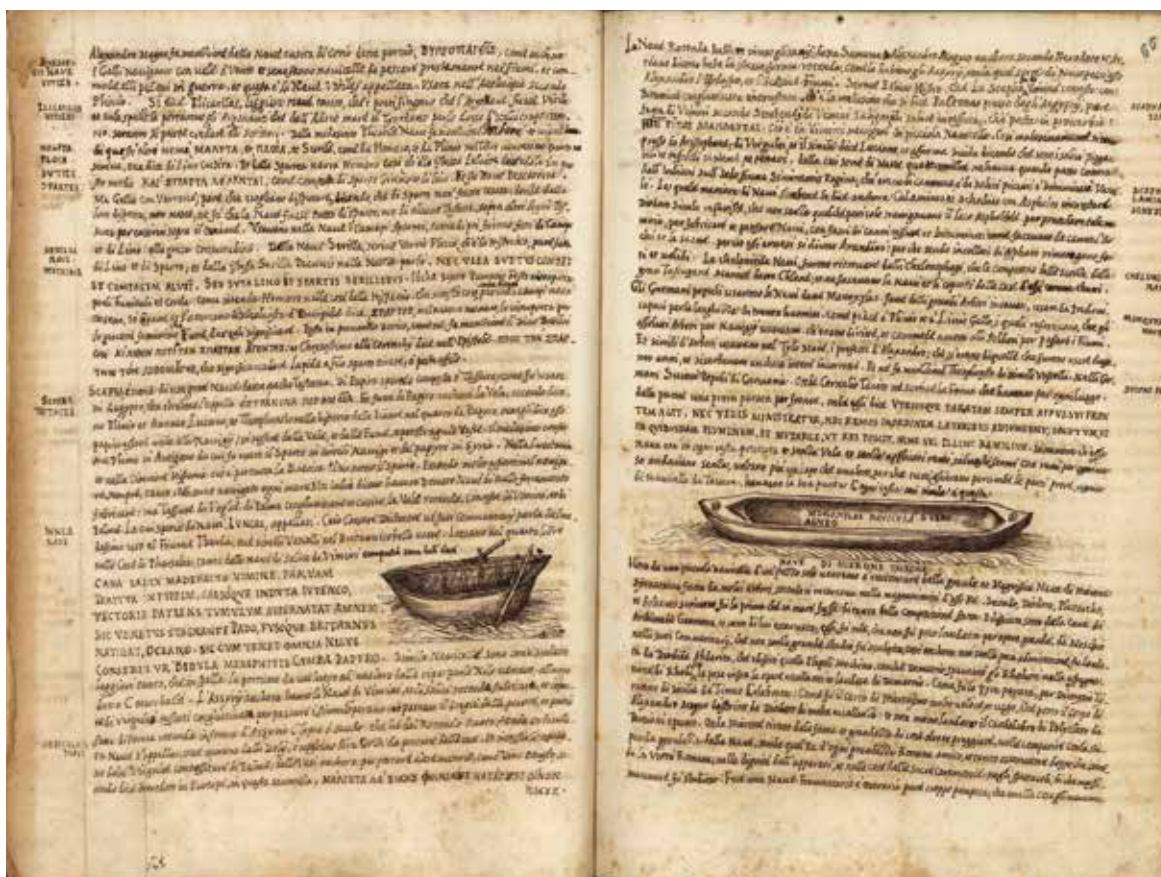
Alexandro Magno fa mentione della Naue tessuta di vimini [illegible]

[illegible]

CANA SALIX MADEFACTO VIMINE PARVAM
TEXITUR IN PUPPIM, CAESOQUE INDUTA IUVENCO,
VECTORIS PATIENS TUMIDUM SUPERNATAT AMNEM.
SIC VENETUS STAGNANTE PADO, FUSOQUE BRITANNUS
NAVIGAT OCEANO. SIC CUM TENET OMNIA NILUS
CONSERITUR BIBULA MEMPHITIS CYMBA PAPYRO.

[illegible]

65

La Naue Rattonda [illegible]

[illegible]

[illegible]

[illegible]

NAVE DI ALBERO INCAVATO

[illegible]